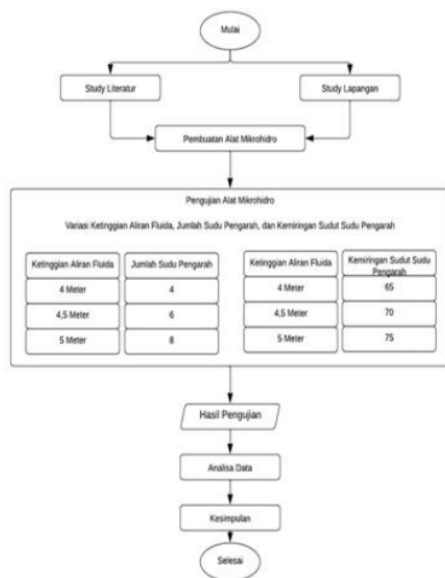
Mulai

Study Literatur

Study Lapangan

Pembuatan Alat Mikrohidro

Pengujian Alat Mikrohidro

Variasi Ketinggian Aliran Fluida, Jumlah Sudu Pengarah, dan Kemiringan Sudut Sudu Pengarah

| Ketinggian Aliran Fluida | Jumlah Sudu Pengarah |
|---|---|
| 4 Meter | 4 |
| 4,5 Meter | 6 |
| 5 Meter | 8 |

| Ketinggian Aliran Fluida | Kemiringan Sudut Sudu Pengarah |
|---|---|
| 4 Meter | 65 |
| 4,5 Meter | 70 |
| 5 Meter | 75 |

Hasil Pengujian

Analisa Data

Kesimpulan

Selesai